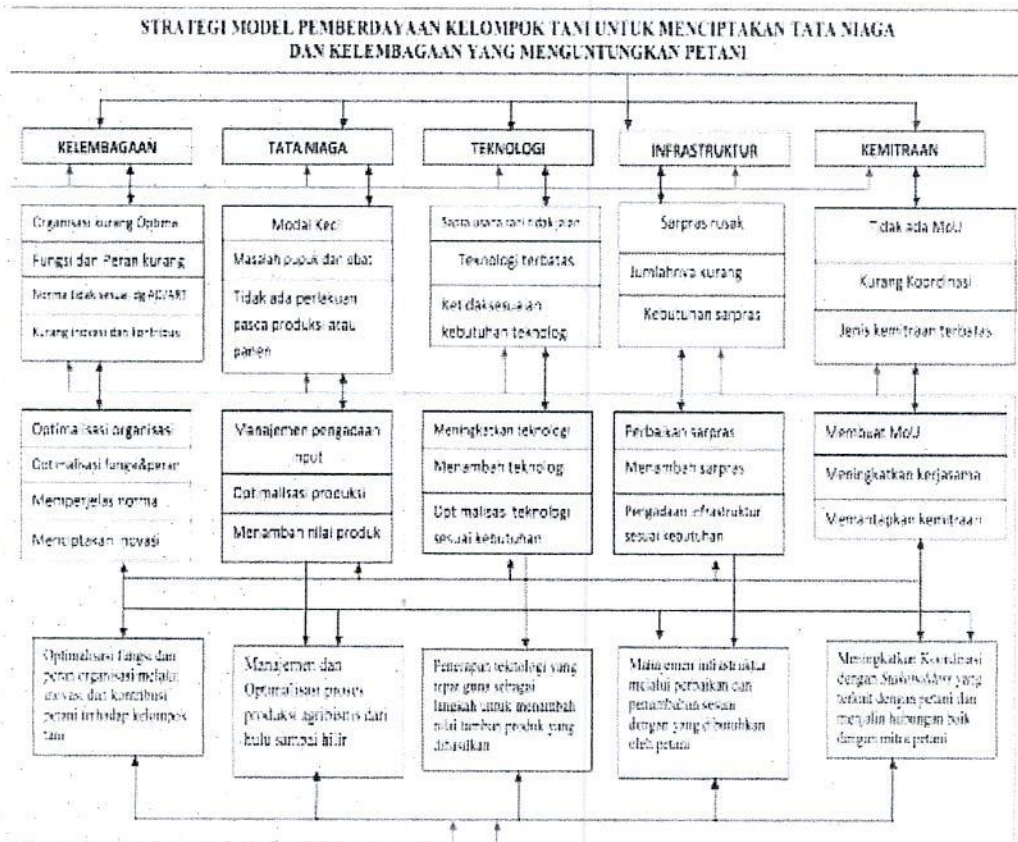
STRATEGI MODEL PEMBERDAYAAN KELOMPOK TANI UNTUK MENCIPTAKAN TATA NIAGA DAN KELEMBAGAAN YANG MENGUNTUNGKAN PETANI

KELEMBAGAAN

Organisasi kurang Optimal

Fungsi dan Peran kurang

Norma tidak sesuai dg AD/ART

Kurang inovasi dan kontribusi

Optimalisasi organisasi

Optimalisasi fungsi&peran

Memperjelas norma

Menciptakan inovasi

TATA NIAGA

Modal Kecil

Masalah pupuk dan obat

Tidak ada perlakuan pasca produksi atau panen

Manajemen pengadaan input

Optimalisasi produksi

Menambah nilai produk

TEKNOLOGI

Sarana usaha tani tidak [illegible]

Teknologi terbatas

Ketidaksesuaian kebutuhan teknologi

Meningkatkan teknologi

Menambah teknologi

Optimalisasi teknologi sesuai kebutuhan

INFRASTRUKTUR

Sarpras rusak

Jumlahnya kurang

Kebutuhan sarpras

Perbaikan sarpras

Menambah sarpras

Pengadaan infrastruktur sesuai kebutuhan

KEMITRAAN

Tidak ada MoU

Kurang Koordinasi

Jenis kemitraan terbatas

Membuat MoU

Meningkatkan kerjasama

Memantapkan kemitraan

Optimalisasi fungsi dan peran organisasi melalui inovasi dan kontribusi petani terhadap kelompok tani

Manajemen dan Optimalisasi proses produksi agribisnis dari hulu sampai hilir

Penerapan teknologi yang tepat guna sebagai langkah untuk menambah nilai tambah produk yang dihasilkan

Manajemen infrastruktur melalui perbaikan dan penambahan sesuai dengan yang dibutuhkan oleh petani

Meningkatkan Koordinasi dengan Stakeholder yang terkait dengan petani dan menjalin hubungan baik dengan mitra petani